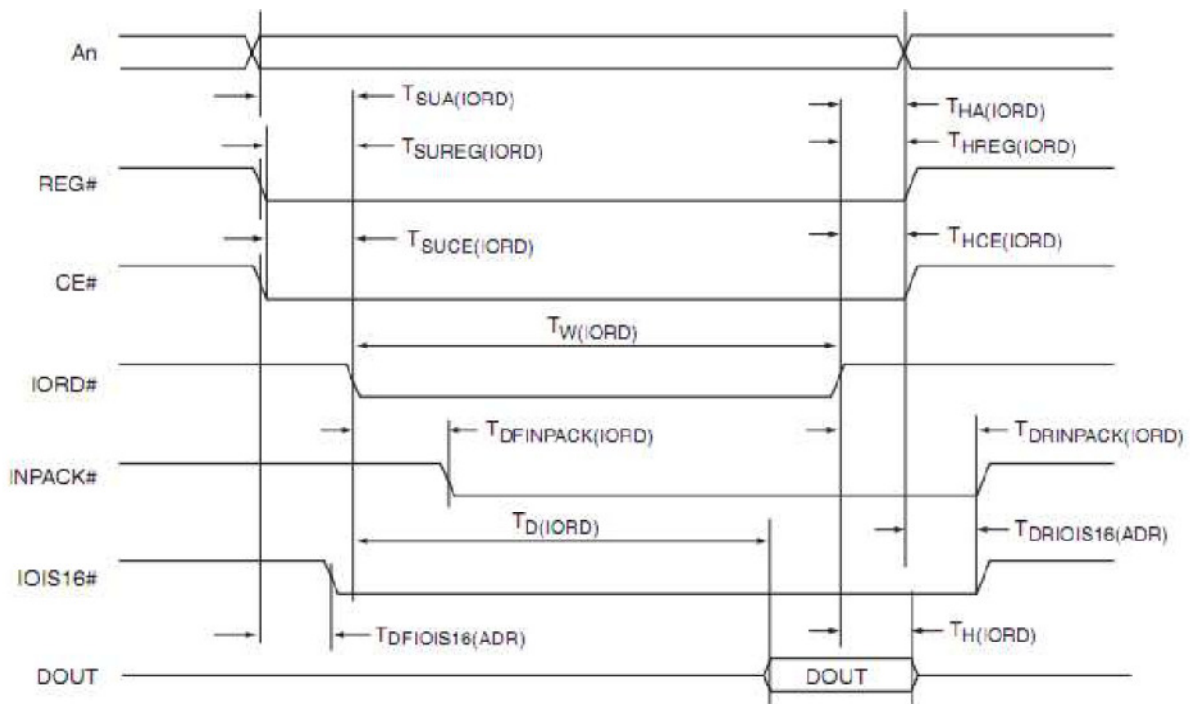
An

$T_{SUA(IORD)}$

$T_{HA(IORD)}$

$T_{SUREG(IORD)}$

$T_{HREG(IORD)}$

REG#

$T_{SUCE(IORD)}$

$T_{HCE(IORD)}$

CE#

$T_{W(IORD)}$

IORD#

$T_{DFINPACK(IORD)}$

$T_{DRINPACK(IORD)}$

INPACK#

$T_{D(IORD)}$

$T_{DRIOIS16(ADR)}$

IOIS16#

$T_{DFIOIS16(ADR)}$

$T_{H(IORD)}$

DOUT

DOUT